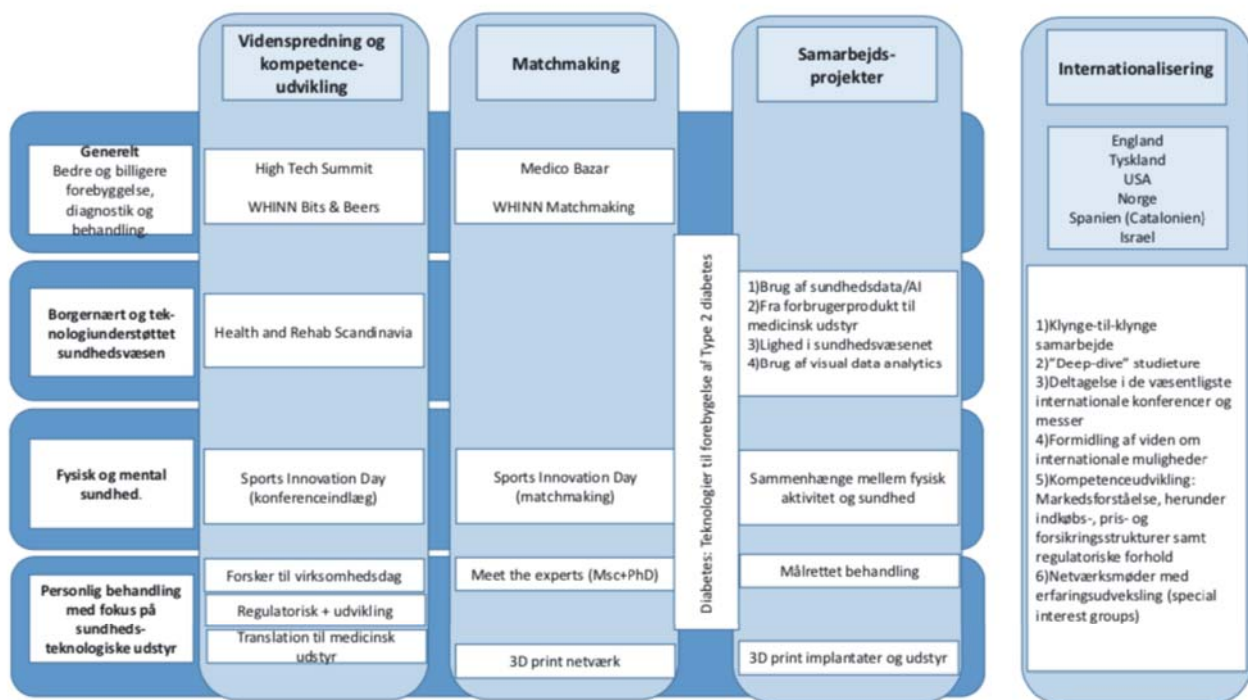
Videnspredning og kompetenceudvikling

Matchmaking

Samarbejdsprojekter

Internationalisering

Generelt
Bedre og billigere forebyggelse, diagnostik og behandling.

High Tech Summit

WHINN Bits & Beers

Medico Bazar

WHINN Matchmaking

England
Tyskland
USA
Norge
Spanien (Catalonien)
Israel

Borgernært og teknologiunderstøttet sundhedsvæsen

Health and Rehab Scandinavia

Diabetes: Teknologier til forebyggelse af Type 2 diabetes

1)Brug af sundhedsdata/AI
2)Fra forbrugerprodukt til medicinsk udstyr
3)Lighed i sundhedsvæsenet
4)Brug af visual data analytics

1)Klynge-til-klynge samarbejde
2)"Deep-dive" studieture
3)Deltagelse i de væsentligste internationale konferencer og messer
4)Formidling af viden om internationale muligheder
5)Kompetenceudvikling: Markedsforståelse, herunder indkøbs-, pris- og forsikringsstrukturer samt regulatoriske forhold
6)Netværksmøder med erfaringsudveksling (special interest groups)

Fysisk og mental sundhed.

Sports Innovation Day (konferenceindlæg)

Sports Innovation Day (matchmaking)

Sammenhænge mellem fysisk aktivitet og sundhed

Personlig behandling med fokus på sundhedsteknologiske udstyr

Forsker til virksomhedsdag

Regulatorisk + udvikling

Translation til medicinsk udstyr

Meet the experts (Msc+PhD)

3D print netværk

Målrettet behandling

3D print implantater og udstyr